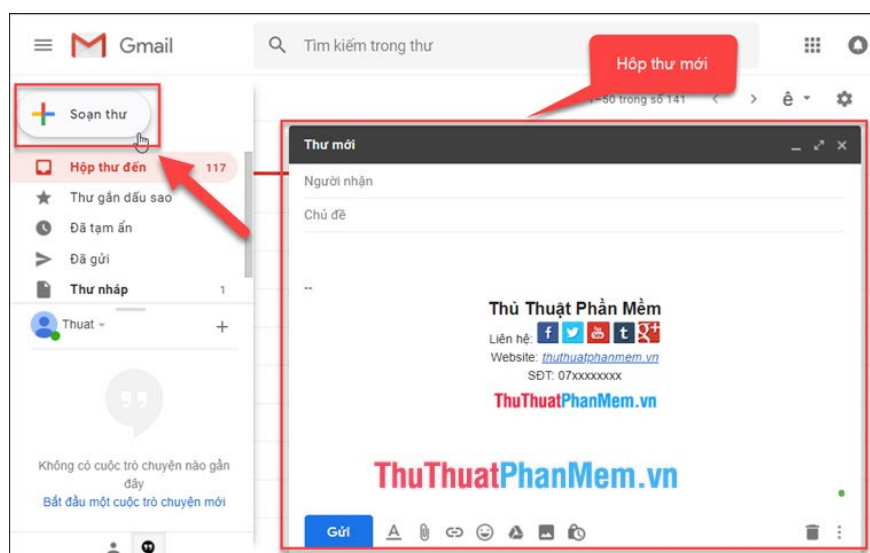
Gmail

Tìm kiếm trong thư

Hộp thư mới

1–50 trong số 141

Soạn thư

Hộp thư đến 117

Thư gắn dấu sao

Đã tạm ẩn

Đã gửi

Thư nháp 1

Thuat

Không có cuộc trò chuyện nào gần đây

Bắt đầu một cuộc trò chuyện mới

Thư mới

Người nhận

Chủ đề

--

Thủ Thuật Phần Mềm

Liên hệ:

Website: thuthuatphanmem.vn

SĐT: 07xxxxxxxx

ThuThuatPhanMem.vn

ThuThuatPhanMem.vn

Gửi